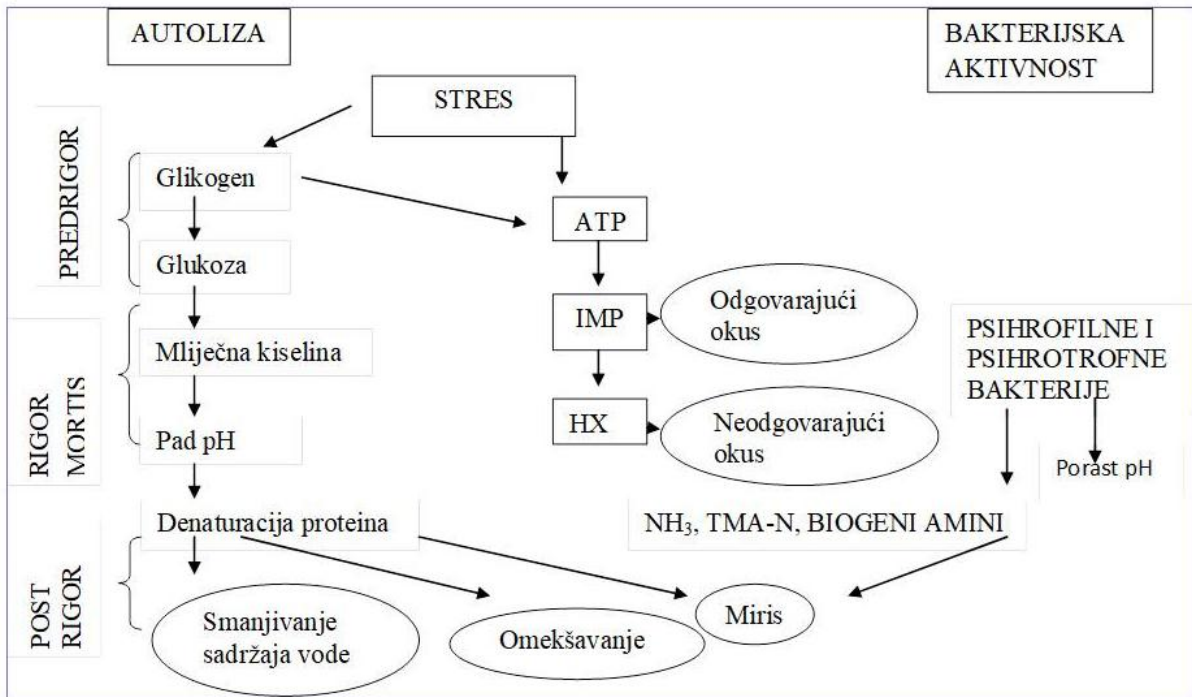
AUTOLIZA

BAKTERIJSKA AKTIVNOST

STRES

PREDRIGOR

Glikogen

Glukoza

ATP

IMP

Odgovarajući okus

PSIHROFILNE I PSIHROTROFNE BAKTERIJE

RIGOR MORTIS

Mliječna kiselina

Pad pH

HX

Neodgovarajući okus

Porast pH

Denaturacija proteina

$NH_3$, TMA-N, BIOGENI AMINI

POST RIGOR

Smanjivanje sadržaja vode

Omekšavanje

Miris